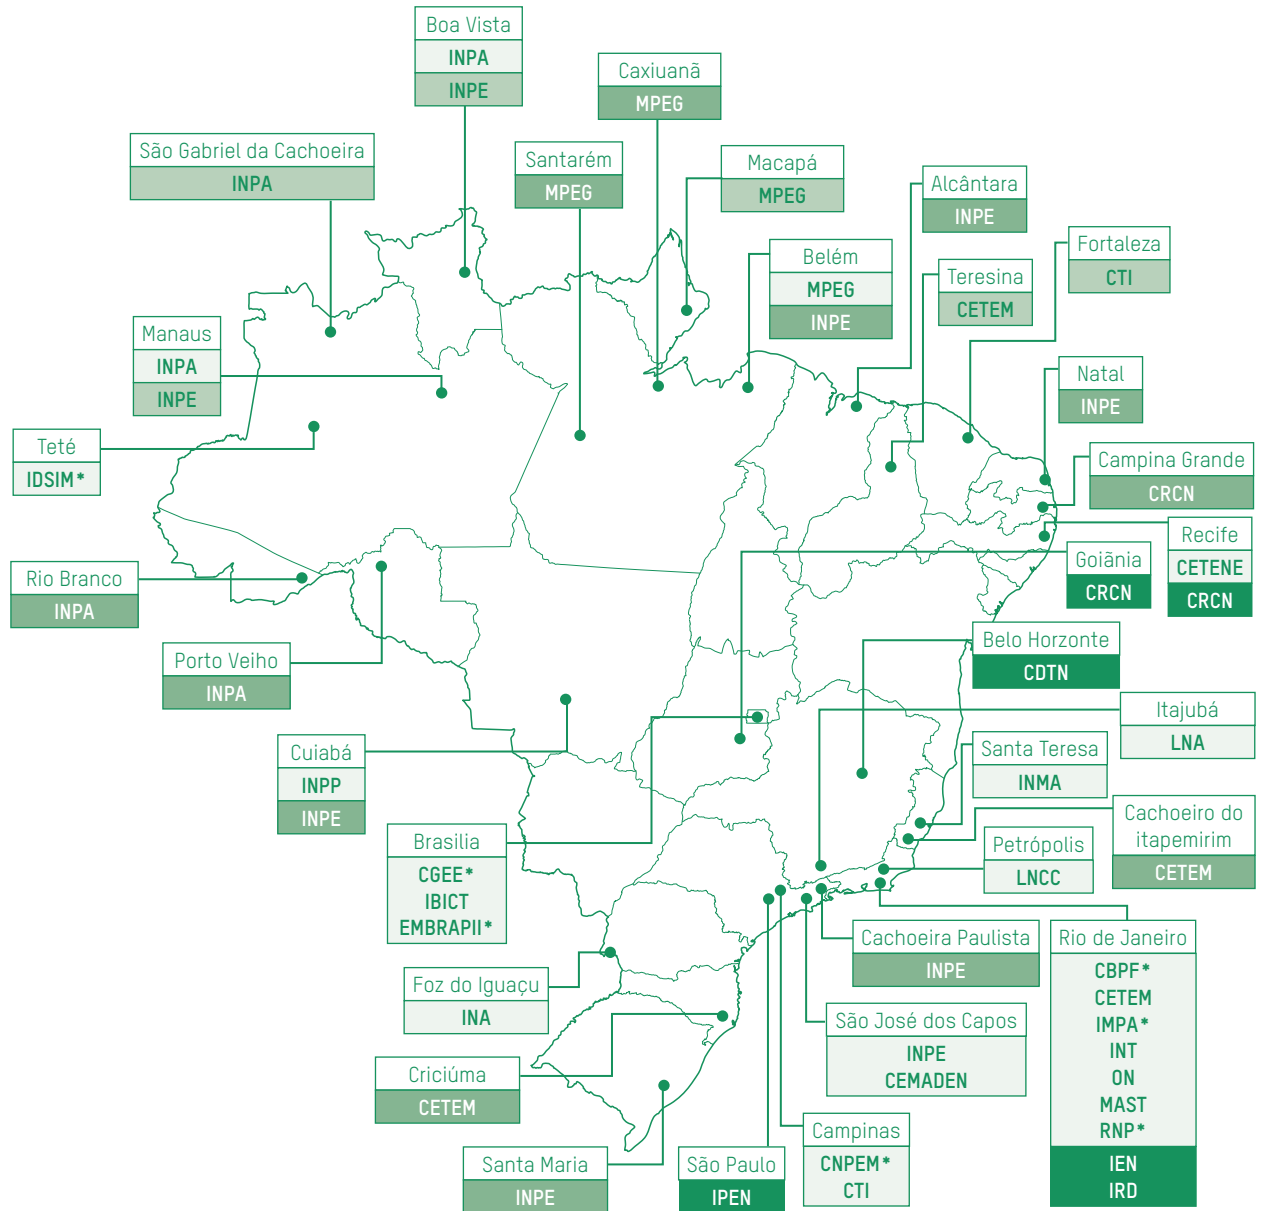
Boa Vista
INPA
INPE

Caxiuanã
MPEG

São Gabriel da Cachoeira
INPA

Santarém
MPEG

Macapá
MPEG

Alcântara
INPE

Belém
MPEG
INPE

Fortaleza
CTI

Teresina
CETEM

Manaus
INPA
INPE

Natal
INPE

Teté
IDSIM*

Campina Grande
CRCN

Recife
CETENE
CRCN

Rio Branco
INPA

Goiânia
CRCN

Porto Veiho
INPA

Belo Horzonte
CDTN

Itajubá
LNA

Cuiabá
INPP
INPE

Santa Teresa
INMA

Cachoeiro do itapemirim
CETEM

Brasilia
CGEE*
IBICT
EMBRAPII*

Petrópolis
LNCC

Foz do Iguaçu
INA

Cachoeira Paulista
INPE

Rio de Janeiro
CBPF*
CETEM
IMPA*
INT
ON
MAST
RNP*
IEN
IRD

São José dos Capos
INPE
CEMADEN

Criciúma
CETEM

Campinas
CNPEM*
CTI

Santa Maria
INPE

São Paulo
IPEN